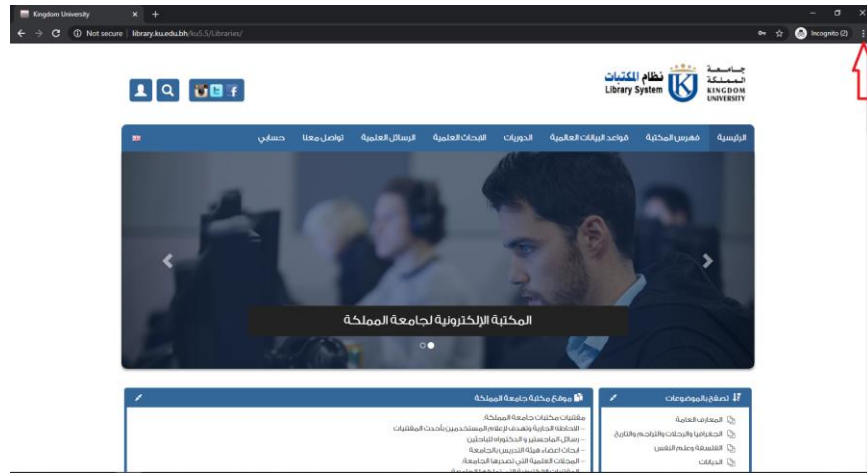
Kingdom University

Not secure | library.ku.edu.bh/ku5.5/Libraries/

Incognito (2)

جامعة المملكة KINGDOM UNIVERSITY

نظام المكتبات Library System

الرئيسية فهرس المكتبة قواعد البيانات العالمية الدوريات الأبحاث العلمية الرسائل العلمية تواصل معنا حسابي

المكتبة الإلكترونية لجامعة المملكة

موقع مكتبة جامعة المملكة

مقتنيات مكتبات جامعة المملكة

-- الاحاطة الجارية وتهدف لإعلام المستخدمين بأحدث المقتنيات

-- رسائل الماجستير و الدكتوراه للباحثين

-- أبحاث أعضاء هيئة التدريس بالجامعة

-- المجلات العلمية التي تصدرها الجامعة

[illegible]

تصفح بالموضوعات

المعارف العامة

الجغرافيا والرحلات والتراجم والتاريخ

الفلسفة وعلم النفس

الديانات